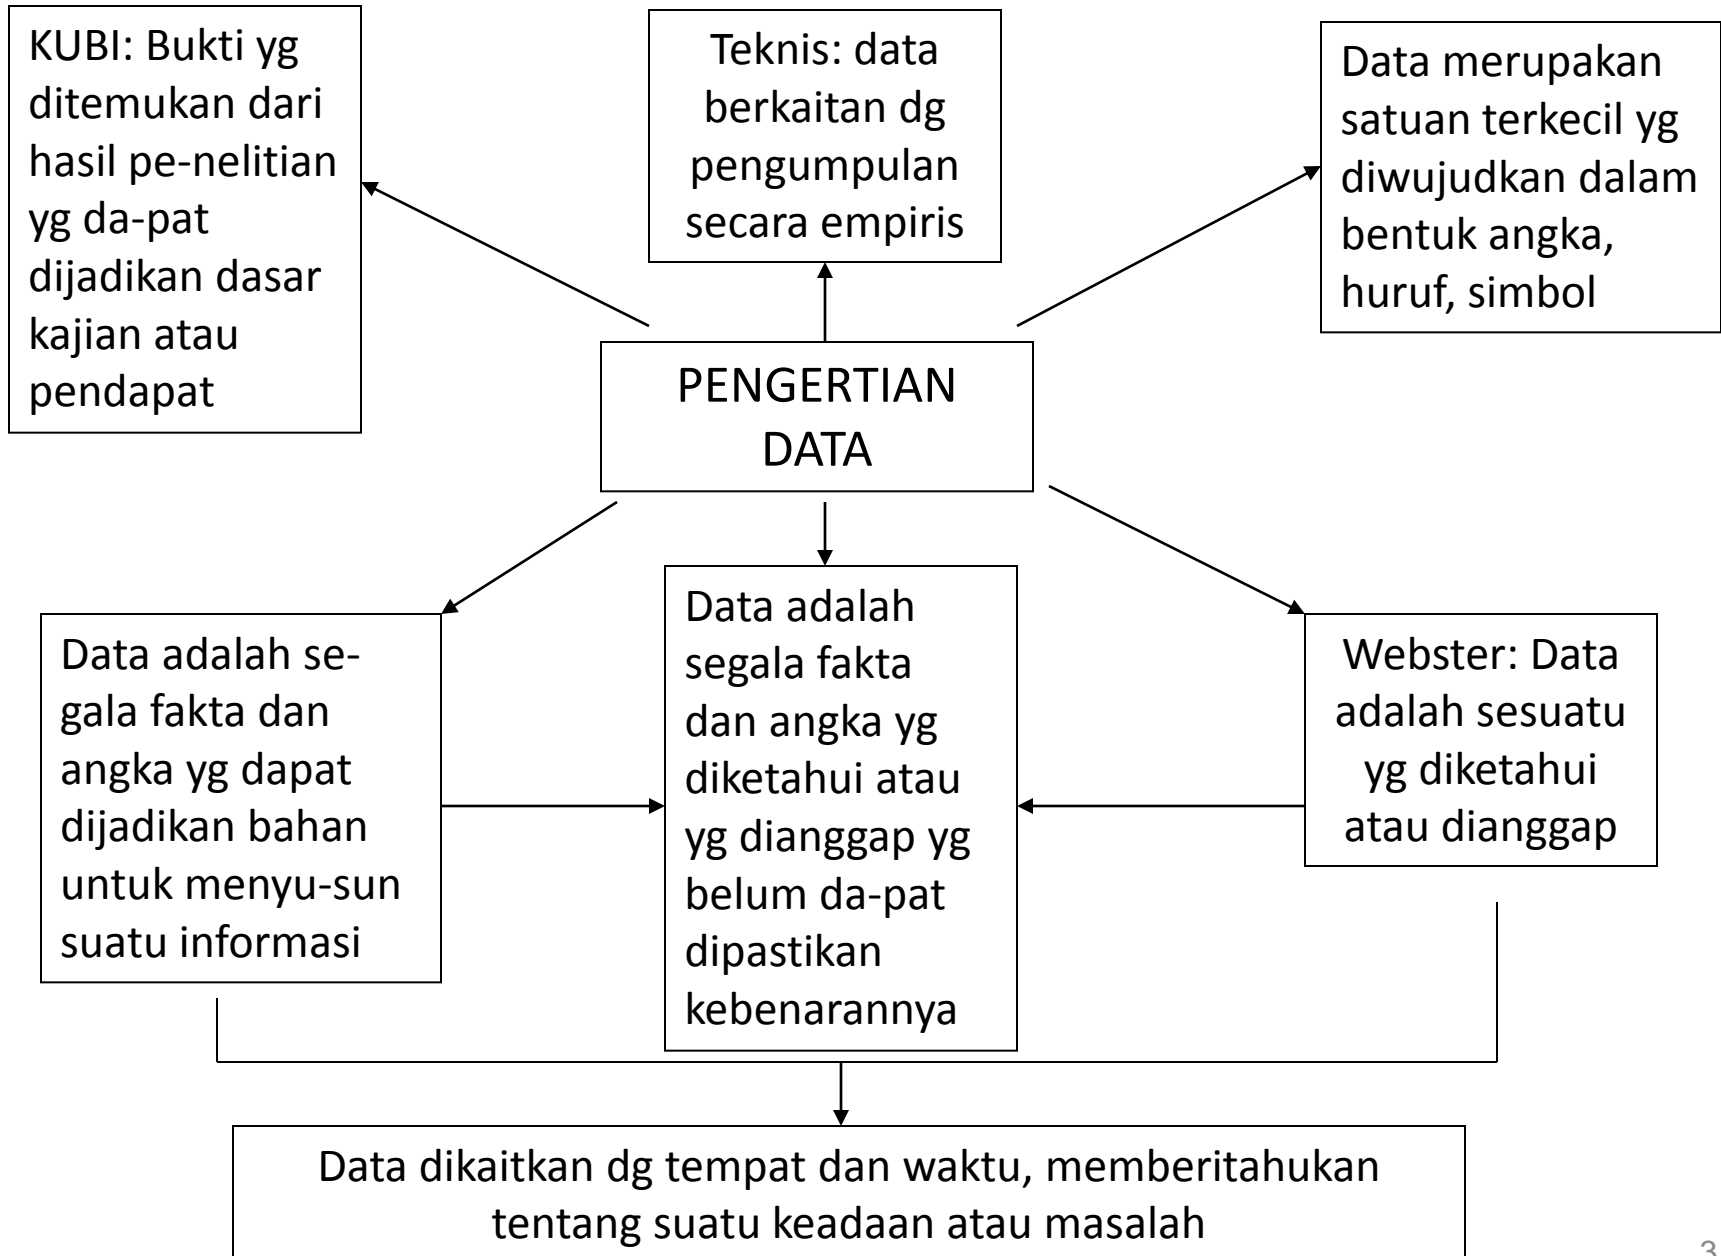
KUBI: Bukti yg ditemukan dari hasil pe-nelitian yg da-pat dijadikan dasar kajian atau pendapat

Teknis: data berkaitan dg pengumpulan secara empiris

Data merupakan satuan terkecil yg diwujudkan dalam bentuk angka, huruf, simbol

PENGERTIAN DATA

Data adalah se-gala fakta dan angka yg dapat dijadikan bahan untuk menyu-sun suatu informasi

Data adalah segala fakta dan angka yg diketahui atau yg dianggap yg belum da-pat dipastikan kebenarannya

Webster: Data adalah sesuatu yg diketahui atau dianggap

Data dikaitkan dg tempat dan waktu, memberitahukan tentang suatu keadaan atau masalah

3